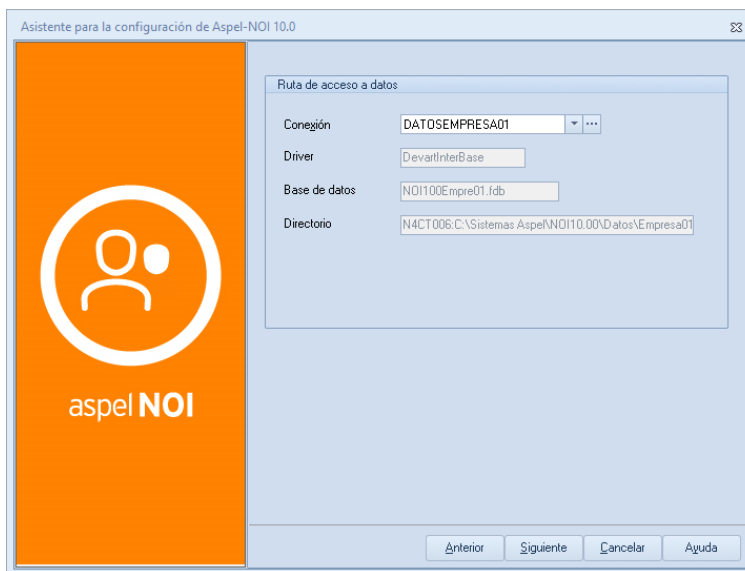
Asistente para la configuración de Aspel-NOI 10.0

aspel NOI

Ruta de acceso a datos

Conexión DATOSEMPRESA01

Driver DevartInterBase

Base de datos NOI100Empre01.fdb

Directorio N4CT006:C:\Sistemas Aspel\NOI10.00\Datos\Empresa01

Anterior Siguiente Cancelar Ayuda